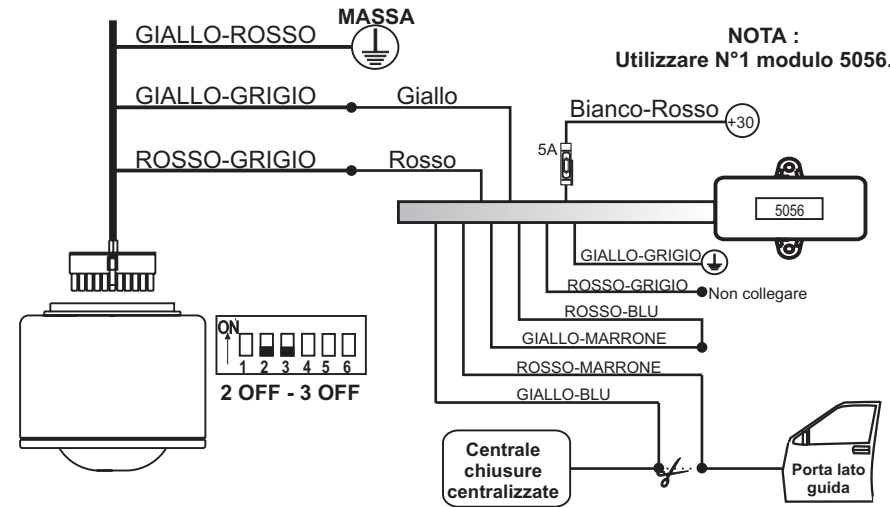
MASSA

GIALLO-ROSSO

NOTA :
Utilizzare N°1 modulo 5056.

GIALLO-GRIGIO

Giallo

Bianco-Rosso

+30

ROSSO-GRIGIO

Rosso

5A

5056

GIALLO-GRIGIO

ROSSO-GRIGIO

Non collegare

ROSSO-BLU

GIALLO-MARRONE

ROSSO-MARRONE

GIALLO-BLU

ON

1 2 3 4 5 6

2 OFF - 3 OFF

Centrale chiusure centralizzate

Porta lato guida